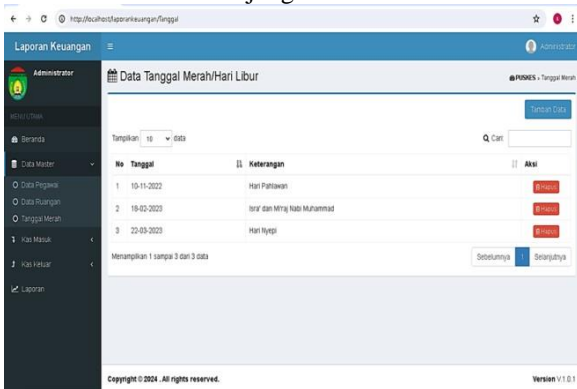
http://localhost/laporankeuangan/Tanggal

Laporan Keuangan

Administrator

Administrator

MENU UTAMA

Beranda

Data Master

Data Pegawai

Data Ruangan

Tanggal Merah

Kas Masuk

Kas Keluar

Laporan

Data Tanggal Merah/Hari Libur

PUSKES › Tanggal Merah

Tambah Data

Tampilkan 10 data

Cari:

| No | Tanggal | Keterangan | Aksi |
|---|---|---|---|
| 1 | 10-11-2022 | Hari Pahlawan | Hapus |
| 2 | 18-02-2023 | Isra' dan Mi'raj Nabi Muhammad | Hapus |
| 3 | 22-03-2023 | Hari Nyepi | Hapus |

Menampilkan 1 sampai 3 dari 3 data

Sebelumnya 1 Selanjutnya

Copyright © 2024 . All rights reserved.

Version V.1.0.1